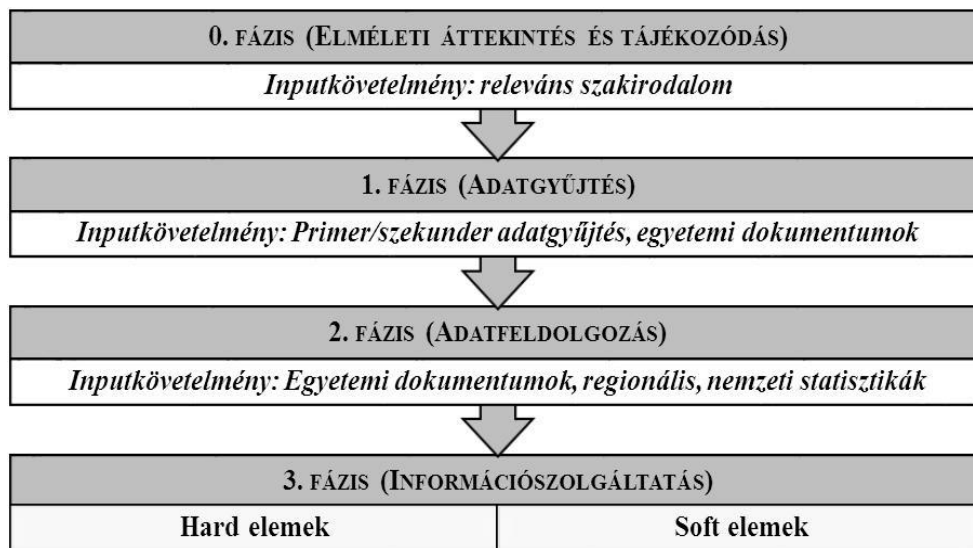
0. FÁZIS (ELMÉLETI ÁTTEKINTÉS ÉS TÁJÉKOZÓDÁS)

Inputkövetelmény: releváns szakirodalom

1. FÁZIS (ADATGYŰJTÉS)

Inputkövetelmény: Primer/szekunder adatgyűjtés, egyetemi dokumentumok

2. FÁZIS (ADATFELDOLGOZÁS)

Inputkövetelmény: Egyetemi dokumentumok, regionális, nemzeti statisztikák

3. FÁZIS (INFORMÁCIÓSZOLGÁLTATÁS)

| Hard elemek | Soft elemek |
|---|---|